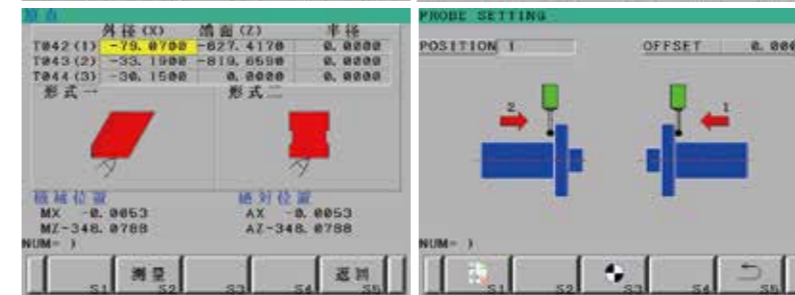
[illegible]

| | 外径(X) | 端面(Z) | 半径 |
|---|---|---|---|
| T042(1) | -79.0700 | -627.4170 | 0.0000 |
| T043(2) | -33.1900 | -819.6590 | 0.0000 |
| T044(3) | -30.1500 | 0.0000 | 0.0000 |

形式一

形式二

机械位置
MX -0.0053
MZ-348.0788

绝对位置
AX -0.0053
AZ-348.0788

NUM= )

S1 测量 S2 S3 S4 返回 S5

PROBE SETTING

POSITION 1

OFFSET 0.000

2

1

NUM= )

S1 S2 S3 S4 S5